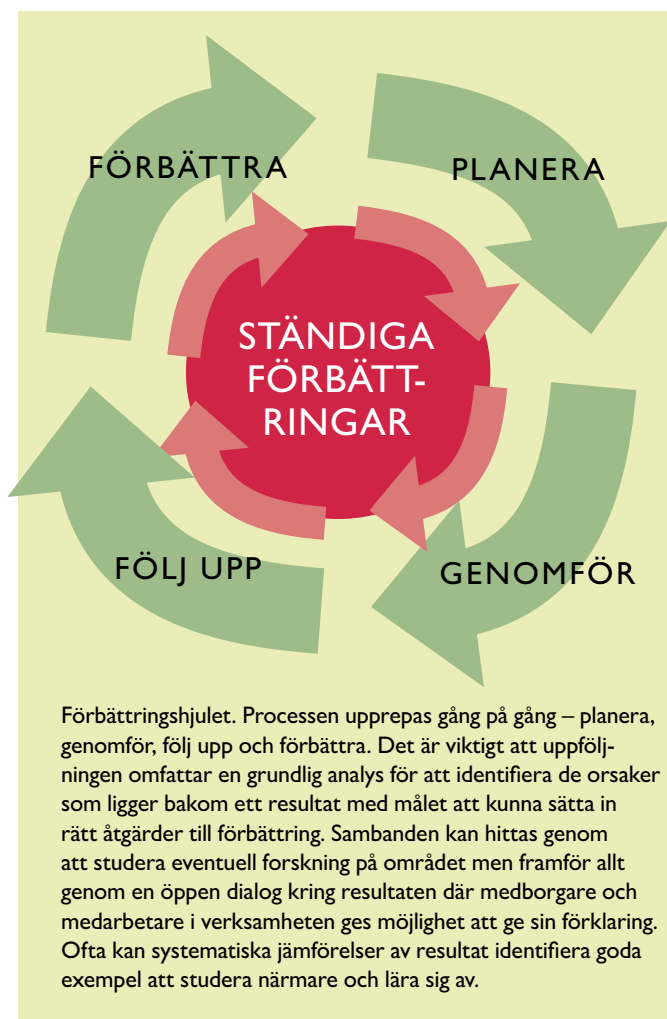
FÖRBÄTTRA

PLANERA

STÄNDIGA FÖRBÄTTRINGAR

FÖLJ UPP

GENOMFÖR

Förbättringshjulet. Processen upprepas gång på gång – planera, genomför, följ upp och förbättra. Det är viktigt att uppföljningen omfattar en grundlig analys för att identifiera de orsaker som ligger bakom ett resultat med målet att kunna sätta in rätt åtgärder till förbättring. Sambanden kan hittas genom att studera eventuell forskning på området men framför allt genom en öppen dialog kring resultaten där medborgare och medarbetare i verksamheten ges möjlighet att ge sin förklaring. Ofta kan systematiska jämförelser av resultat identifiera goda exempel att studera närmare och lära sig av.